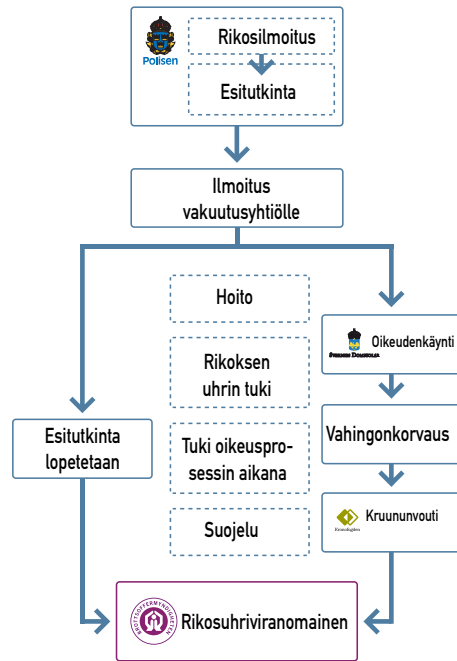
Polisen

Rikosilmoitus

Esitutkinta

Ilmoitus vakuutusyhtiölle

Hoito

Rikoksen uhrin tuki

Tuki oikeusprosessin aikana

Suojelu

Esitutkinta lopetetaan

Sveriges Domstolar

Oikeudenkäynti

Vahingonkorvaus

Kronofogden

Kruununvouti

Brottsoffermyndigheten

Rikosuhriviranomainen